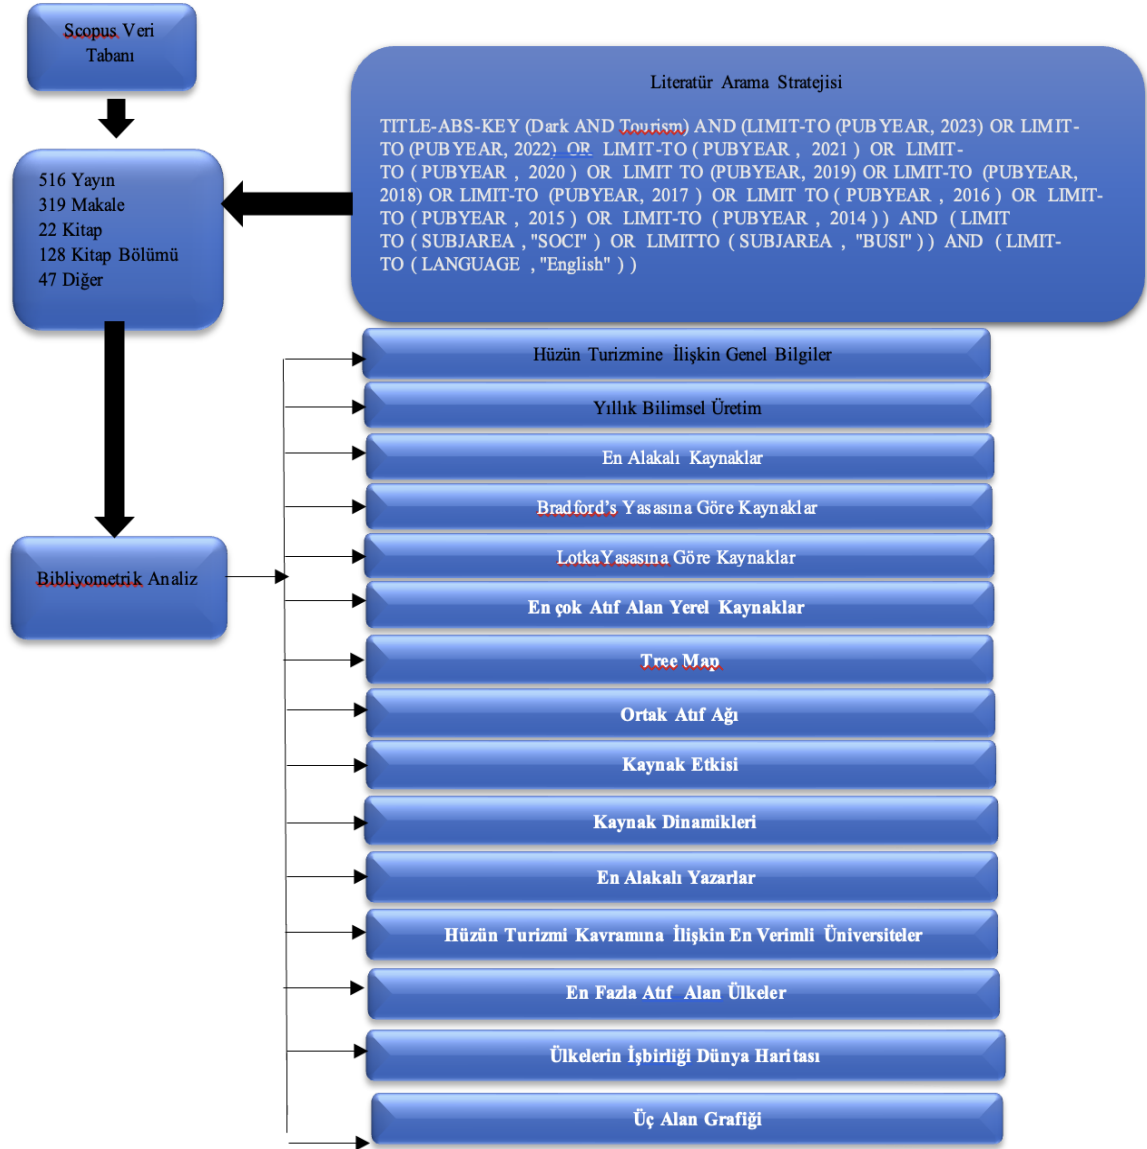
Scopus Veri Tabanı

Literatür Arama Stratejisi

TITLE-ABS-KEY (Dark AND Tourism) AND (LIMIT-TO (PUBYEAR, 2023) OR LIMIT-TO (PUBYEAR, 2022) OR LIMIT-TO ( PUBYEAR , 2021 ) OR LIMIT-TO ( PUBYEAR , 2020 ) OR LIMIT TO (PUBYEAR, 2019) OR LIMIT-TO (PUBYEAR, 2018) OR LIMIT-TO (PUBYEAR, 2017 ) OR LIMIT TO ( PUBYEAR , 2016 ) OR LIMIT-TO ( PUBYEAR , 2015 ) OR LIMIT-TO ( PUBYEAR , 2014 ) ) AND ( LIMIT TO ( SUBJAREA , "SOCI" ) OR LIMITTO ( SUBJAREA , "BUSI" ) ) AND ( LIMIT-TO ( LANGUAGE , "English" ) )

516 Yayın
319 Makale
22 Kitap
128 Kitap Bölümü
47 Diğer

Bibliyometrik Analiz

Hüzün Turizmine İlişkin Genel Bilgiler

Yıllık Bilimsel Üretim

En Alakalı Kaynaklar

Bradford's Yasasına Göre Kaynaklar

LotkaYasasına Göre Kaynaklar

En çok Atıf Alan Yerel Kaynaklar

Tree Map

Ortak Atıf Ağı

Kaynak Etkisi

Kaynak Dinamikleri

En Alakalı Yazarlar

Hüzün Turizmi Kavramına İlişkin En Verimli Üniversiteler

En Fazla Atıf Alan Ülkeler

Ülkelerin İşbirliği Dünya Haritası

Üç Alan Grafiği